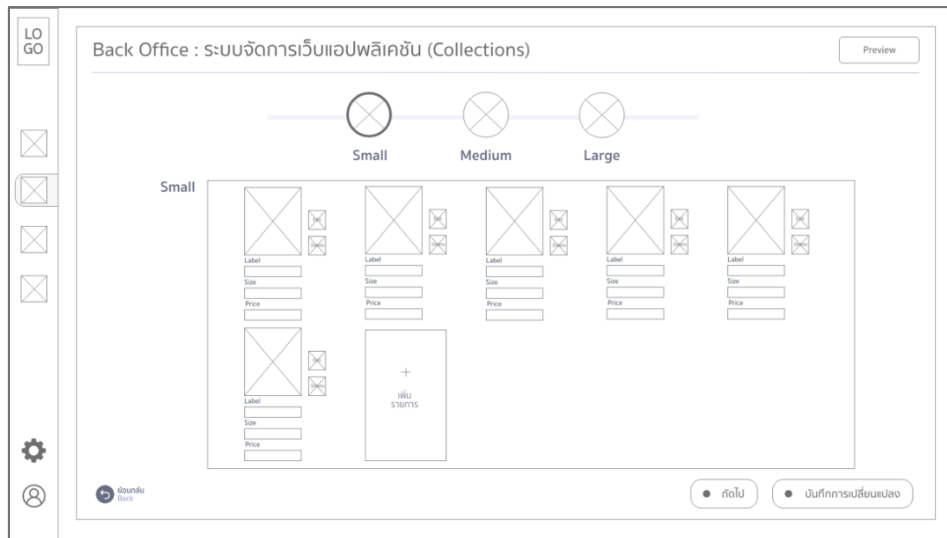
LO
GO

Back Office : ระบบจัดการเว็บแอปพลิเคชัน (Collections)

Preview

Small

Medium

Large

Small

Label

Size

Price

Label

Size

Price

Label

Size

Price

Label

Size

Price

Label

Size

Price

Label

Size

Price

+
เพิ่ม
รายการ

ย้อนกลับ
Back

ถัดไป

บันทึกการเปลี่ยนแปลง